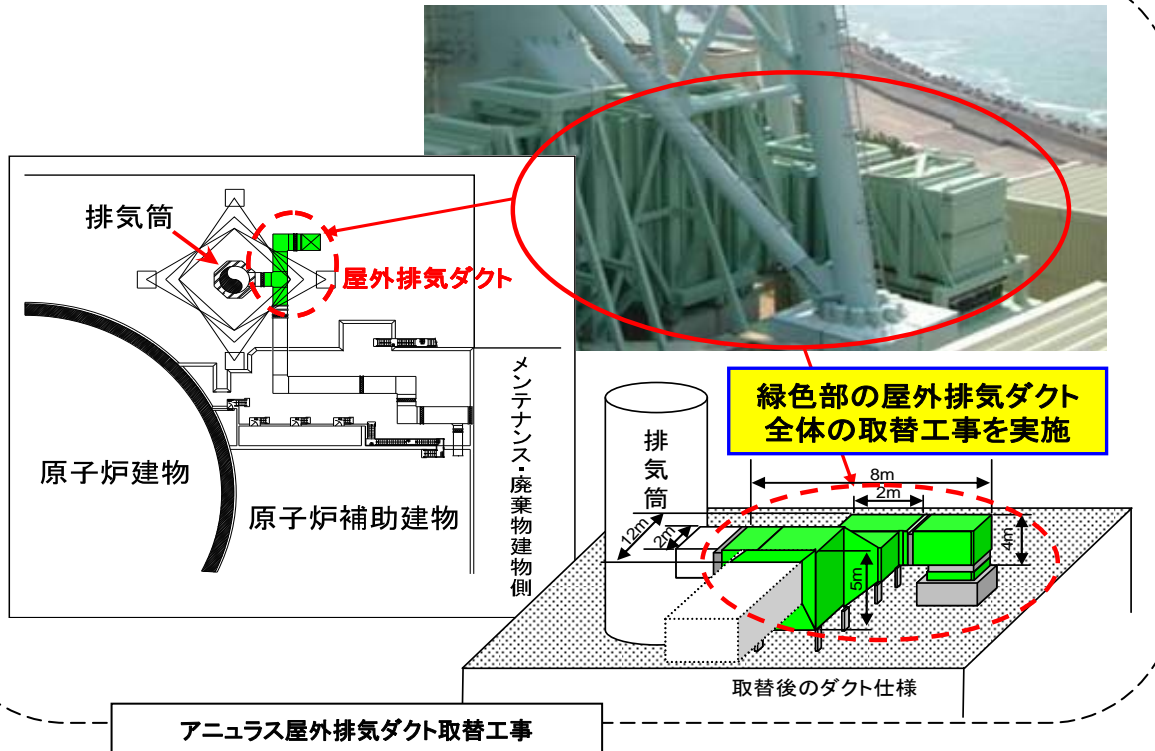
排気筒

屋外排気ダクト

原子炉建物

原子炉補助建物

メンテナンス・廃棄物建物側

緑色部の屋外排気ダクト
全体の取替工事を実施

排気筒

8m

2m

12m

2m

5m

4m

取替後のダクト仕様

アニュラス屋外排気ダクト取替工事